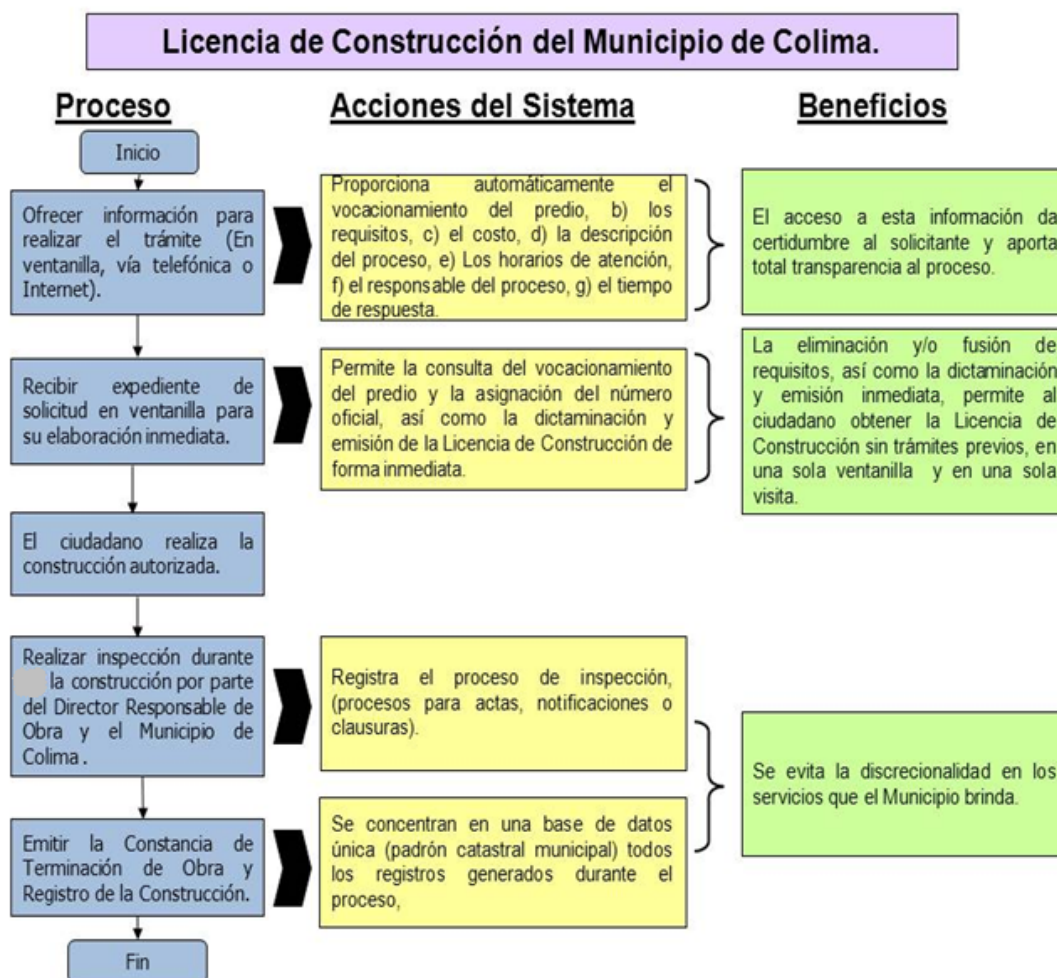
Licencia de Construcción del Municipio de Colima.

Proceso

Acciones del Sistema

Beneficios

Inicio

Ofrecer información para realizar el trámite (En ventanilla, vía telefónica o Internet).

Proporciona automáticamente el vocacionamiento del predio, b) los requisitos, c) el costo, d) la descripción del proceso, e) Los horarios de atención, f) el responsable del proceso, g) el tiempo de respuesta.

El acceso a esta información da certidumbre al solicitante y aporta total transparencia al proceso.

Recibir expediente de solicitud en ventanilla para su elaboración inmediata.

Permite la consulta del vocacionamiento del predio y la asignación del número oficial, así como la dictaminación y emisión de la Licencia de Construcción de forma inmediata.

La eliminación y/o fusión de requisitos, así como la dictaminación y emisión inmediata, permite al ciudadano obtener la Licencia de Construcción sin trámites previos, en una sola ventanilla y en una sola visita.

El ciudadano realiza la construcción autorizada.

Realizar inspección durante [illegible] la construcción por parte del Director Responsable de Obra y el Municipio de Colima.

Registra el proceso de inspección, (procesos para actas, notificaciones o clausuras).

Se evita la discrecionalidad en los servicios que el Municipio brinda.

Emitir la Constancia de Terminación de Obra y Registro de la Construcción.

Se concentran en una base de datos única (padrón catastral municipal) todos los registros generados durante el proceso,

Fin